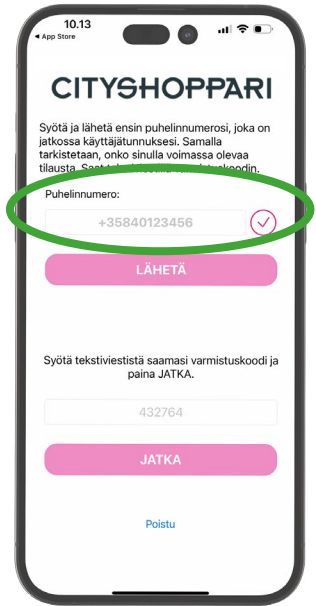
10.13
◂ App Store

CITYSHOPPARI

Syötä ja lähetä ensin puhelinnumerosi, joka on jatkossa käyttäjätunnuksesi. Samalla tarkistetaan, onko sinulla voimassa olevaa tilausta. Saat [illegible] koodin.

Puhelinnumero:
+35840123456

LÄHETÄ

Syötä tekstiviestistä saamasi varmistuskoodi ja paina JATKA.

432764

JATKA

Poistu